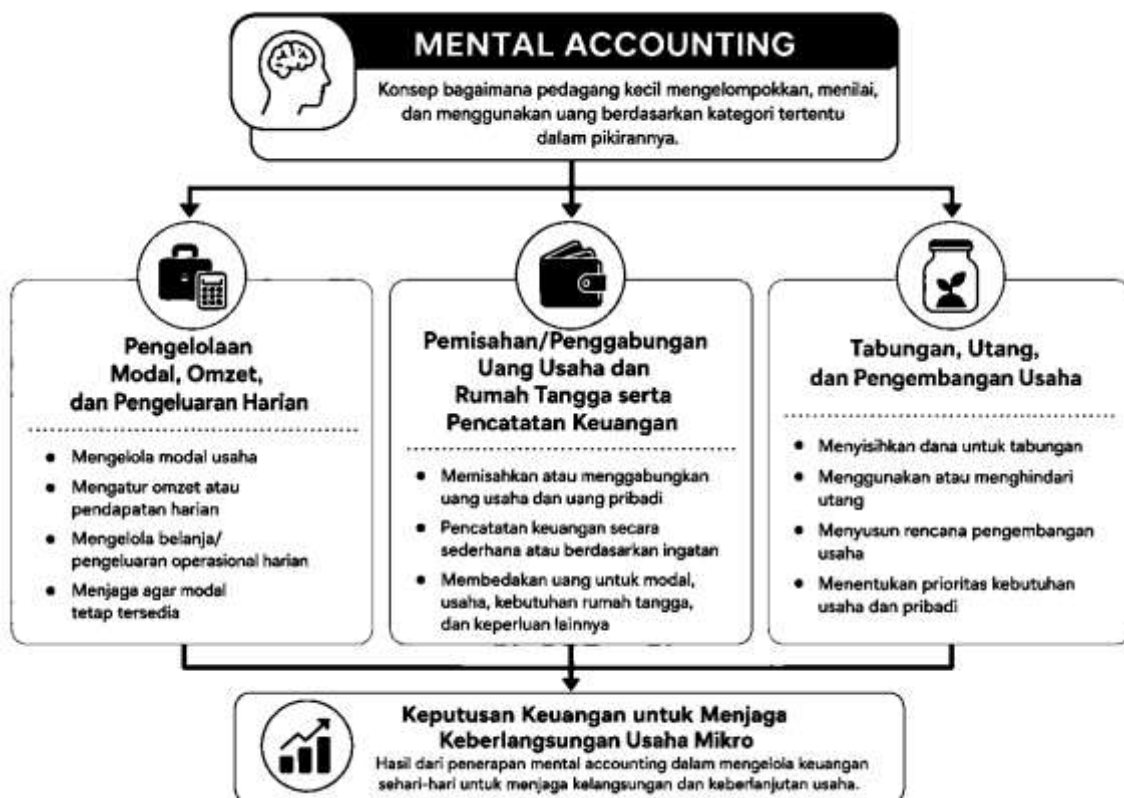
MENTAL ACCOUNTING

Konsep bagaimana pedagang kecil mengelompokkan, menilai, dan menggunakan uang berdasarkan kategori tertentu dalam pikirannya.

Pengelolaan Modal, Omzet, dan Pengeluaran Harian

- Mengelola modal usaha
- Mengatur omzet atau pendapatan harian
- Mengelola belanja/ pengeluaran operasional harian
- Menjaga agar modal tetap tersedia

Pemisahan/Penggabungan Uang Usaha dan Rumah Tangga serta Pencatatan Keuangan

- Memisahkan atau menggabungkan uang usaha dan uang pribadi
- Pencatatan keuangan secara sederhana atau berdasarkan ingatan
- Membedakan uang untuk modal, usaha, kebutuhan rumah tangga, dan keperluan lainnya

Tabungan, Utang, dan Pengembangan Usaha

- Menyisihkan dana untuk tabungan
- Menggunakan atau menghindari utang
- Menyusun rencana pengembangan usaha
- Menentukan prioritas kebutuhan usaha dan pribadi

Keputusan Keuangan untuk Menjaga Keberlangsungan Usaha Mikro

Hasil dari penerapan mental accounting dalam mengelola keuangan sehari-hari untuk menjaga kelangsungan dan keberlanjutan usaha.